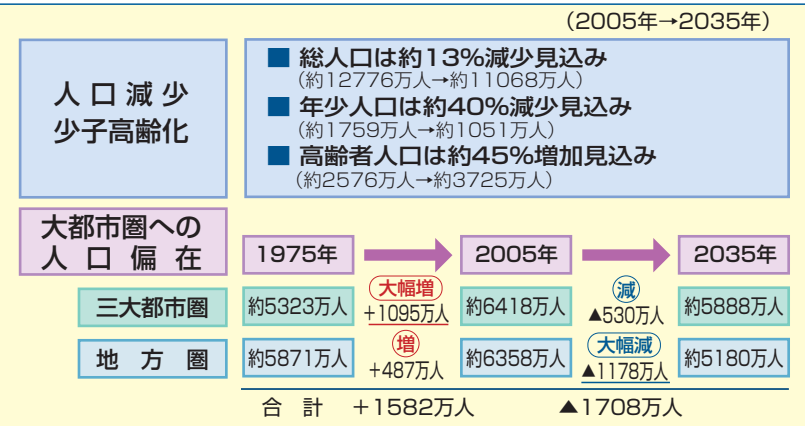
（2005年→2035年）

人口減少
少子高齢化

■ 総人口は約13%減少見込み
（約12776万人→約11068万人）
■ 年少人口は約40%減少見込み
（約1759万人→約1051万人）
■ 高齢者人口は約45%増加見込み
（約2576万人→約3725万人）

大都市圏への人口偏在

| | 1975年 | | 2005年 | | 2035年 |
|---|---|---|---|---|---|
| 三大都市圏 | 約5323万人 | 大幅増 +1095万人 | 約6418万人 | 減 ▲530万人 | 約5888万人 |
| 地方圏 | 約5871万人 | 増 +487万人 | 約6358万人 | 大幅減 ▲1178万人 | 約5180万人 |

合計　+1582万人　▲1708万人